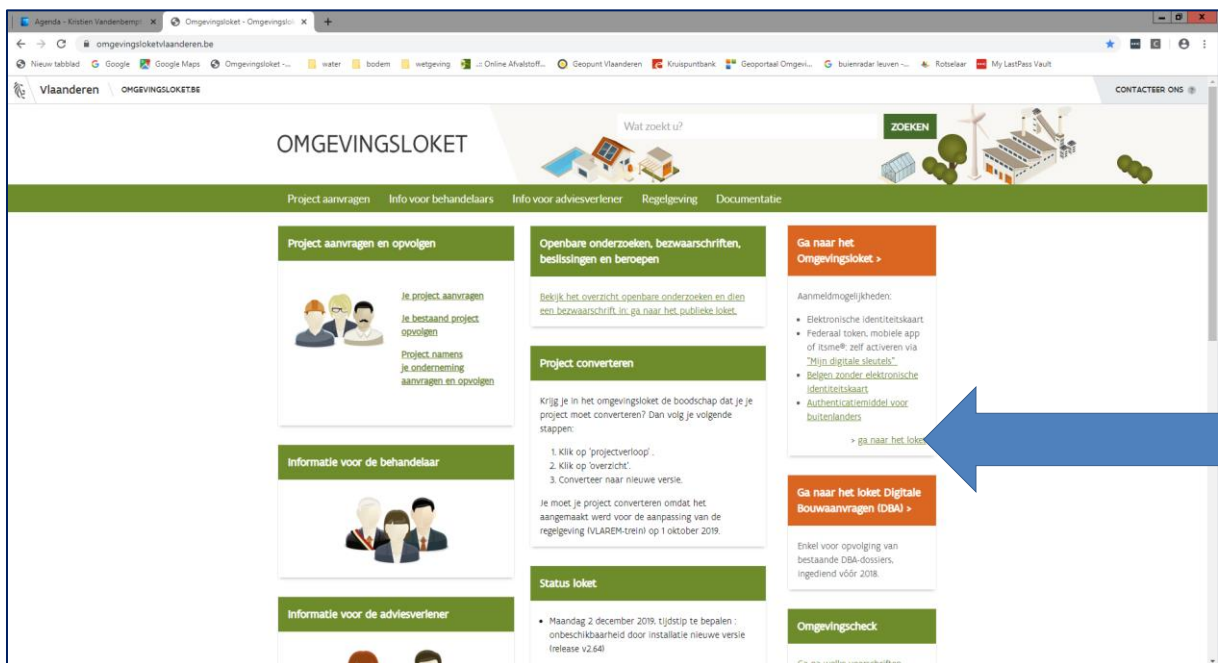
Agenda - Kristien Vandenbempt ×   Omgevingsloket - Omgevingslo ×   +

omgevingsloketvlaanderen.be

Nieuw tabblad   Google   Google Maps   Omgevingsloket -...   water   bodem   wetgeving   :: Online Afvalstoff...   Geopunt Vlaanderen   Kruispuntbank   Geoportaal Omgevi...   buienradar leuven -...   Rotselaar   My LastPass Vault

Vlaanderen   OMGEVINGSLOKET.BE   CONTACTEER ONS

OMGEVINGSLOKET

Wat zoekt u?   ZOEKEN

Project aanvragen   Info voor behandelaars   Info voor adviesverlener   Regelgeving   Documentatie

Project aanvragen en opvolgen

Je project aanvragen

Je bestaand project opvolgen

Project namens je onderneming aanvragen en opvolgen

Informatie voor de behandelaar

Informatie voor de adviesverlener

Openbare onderzoeken, bezwaarschriften, beslissingen en beroepen

Bekijk het overzicht openbare onderzoeken en dien een bezwaarschrift in: ga naar het publieke loket.

Project converteren

Krijg je in het omgevingsloket de boodschap dat je je project moet converteren? Dan volg je volgende stappen:

1. Klik op 'projectverloop'.
2. Klik op 'overzicht'.
3. Converteer naar nieuwe versie.

Je moet je project converteren omdat het aangemaakt werd voor de aanpassing van de regelgeving (VLAREM-trein) op 1 oktober 2019.

Status loket

• Maandag 2 december 2019, tijdstip te bepalen : onbeschikbaarheid door installatie nieuwe versie (release v2.64)

Ga naar het Omgevingsloket >

Aanmeldmogelijkheden:

• Elektronische identiteitskaart
• Federaal token, mobiele app of itsme®: zelf activeren via "Mijn digitale sleutels"
• Belgen zonder elektronische identiteitskaart
• Authenticatiemiddel voor buitenlanders

> ga naar het loket

Ga naar het loket Digitale Bouwaanvragen (DBA) >

Enkel voor opvolging van bestaande DBA-dossiers, ingediend vóór 2018.

Omgevingscheck

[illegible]